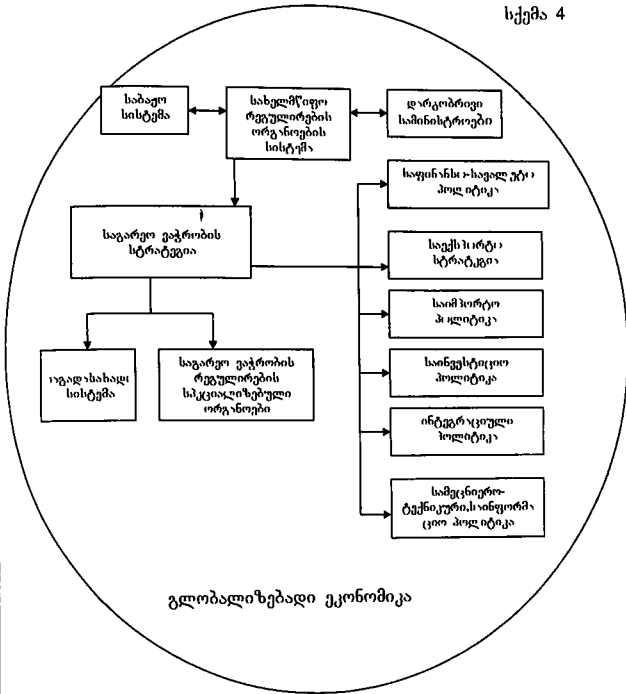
სქემა 4

საბაჟო სისტემა

სახელმწიფო რეგულირების ორგანოების სისტემა

დარგობრივი სამინისტროები

საგარეო ვაჭრობის სტრატეგია

საფინანსო-სავალუტო პოლიტიკა

საექსპორტო სტრატეგია

საიმპორტო პოლიტიკა

საინვესტიციო პოლიტიკა

ინტეგრაციული პოლიტიკა

სამეცნიერო-ტექნიკური, საინფორმაციო პოლიტიკა

საგადასახადო სისტემა

საგარეო ვაჭრობის რეგულირების სპეციალიზებული ორგანოები

გლობალიზებადი ეკონომიკა